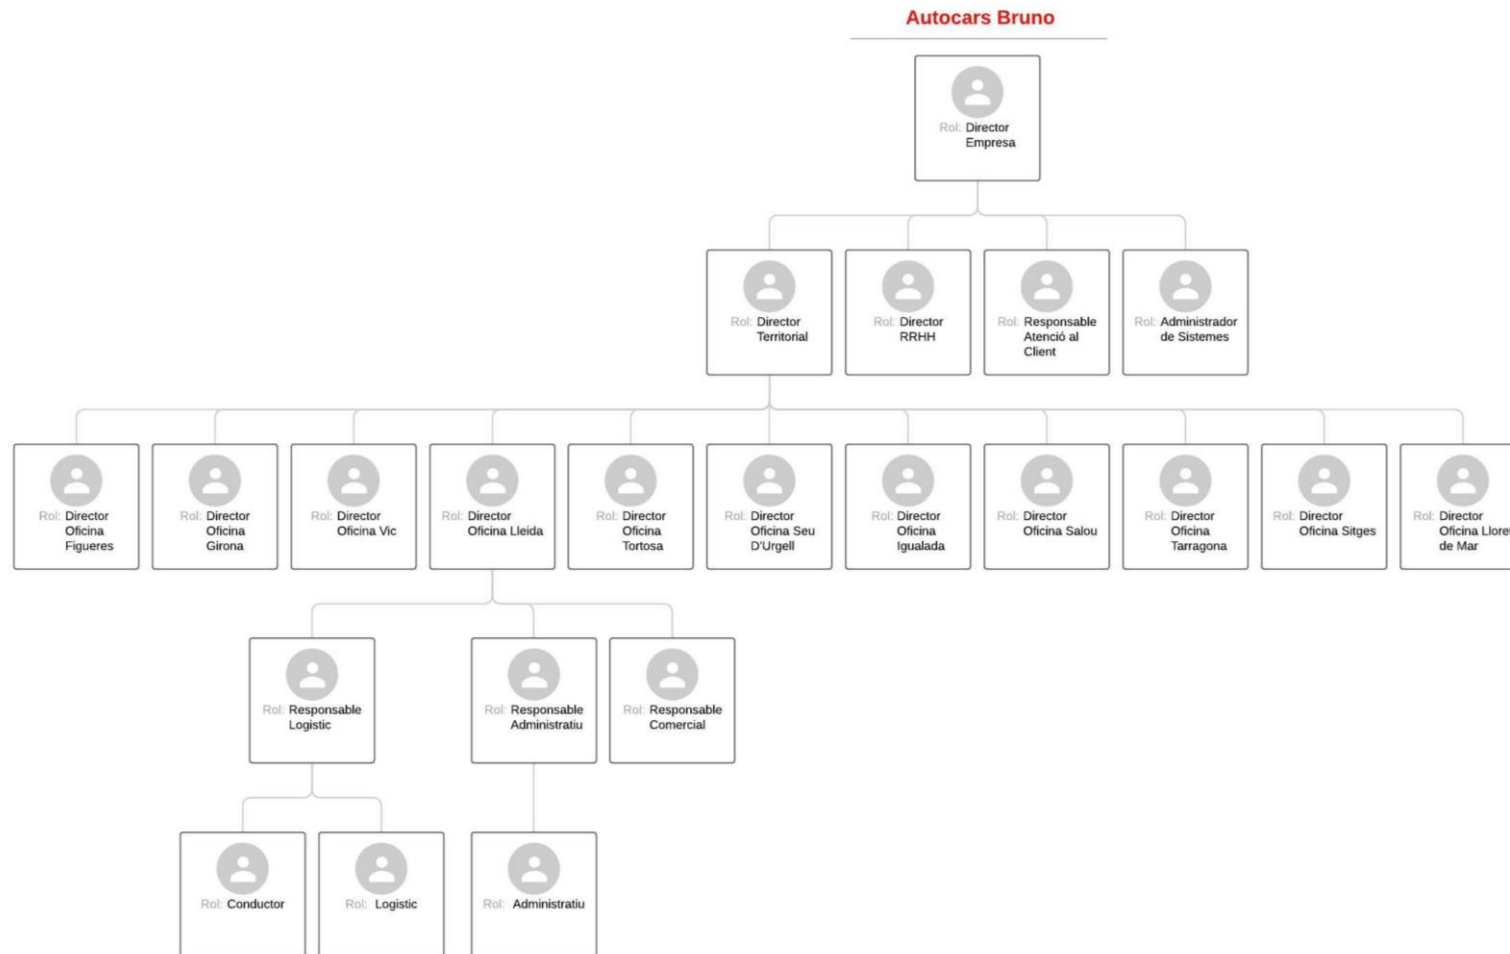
Autocars Bruno

Rol: Director Empresa

Rol: Director Territorial

Rol: Director RRHH

Rol: Responsable Atenció al Client

Rol: Administrador de Sistemes

Rol: Director Oficina Figueres

Rol: Director Oficina Girona

Rol: Director Oficina Vic

Rol: Director Oficina Lleida

Rol: Director Oficina Tortosa

Rol: Director Oficina Seu D'Urgell

Rol: Director Oficina Igualada

Rol: Director Oficina Salou

Rol: Director Oficina Tarragona

Rol: Director Oficina Sitges

Rol: Director Oficina Llore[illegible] de Mar

Rol: Responsable Logistic

Rol: Responsable Administratiu

Rol: Responsable Comercial

Rol: Conductor

Rol: Logistic

Rol: Administratiu